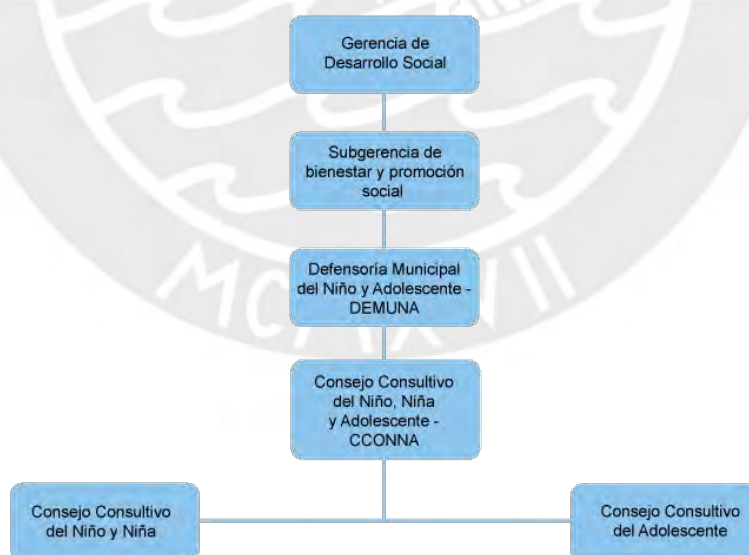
Gerencia de Desarrollo Social

Subgerencia de bienestar y promoción social

Defensoría Municipal del Niño y Adolescente - DEMUNA

Consejo Consultivo del Niño, Niña y Adolescente - CCONNA

Consejo Consultivo del Niño y Niña

Consejo Consultivo del Adolescente

MCMXVII